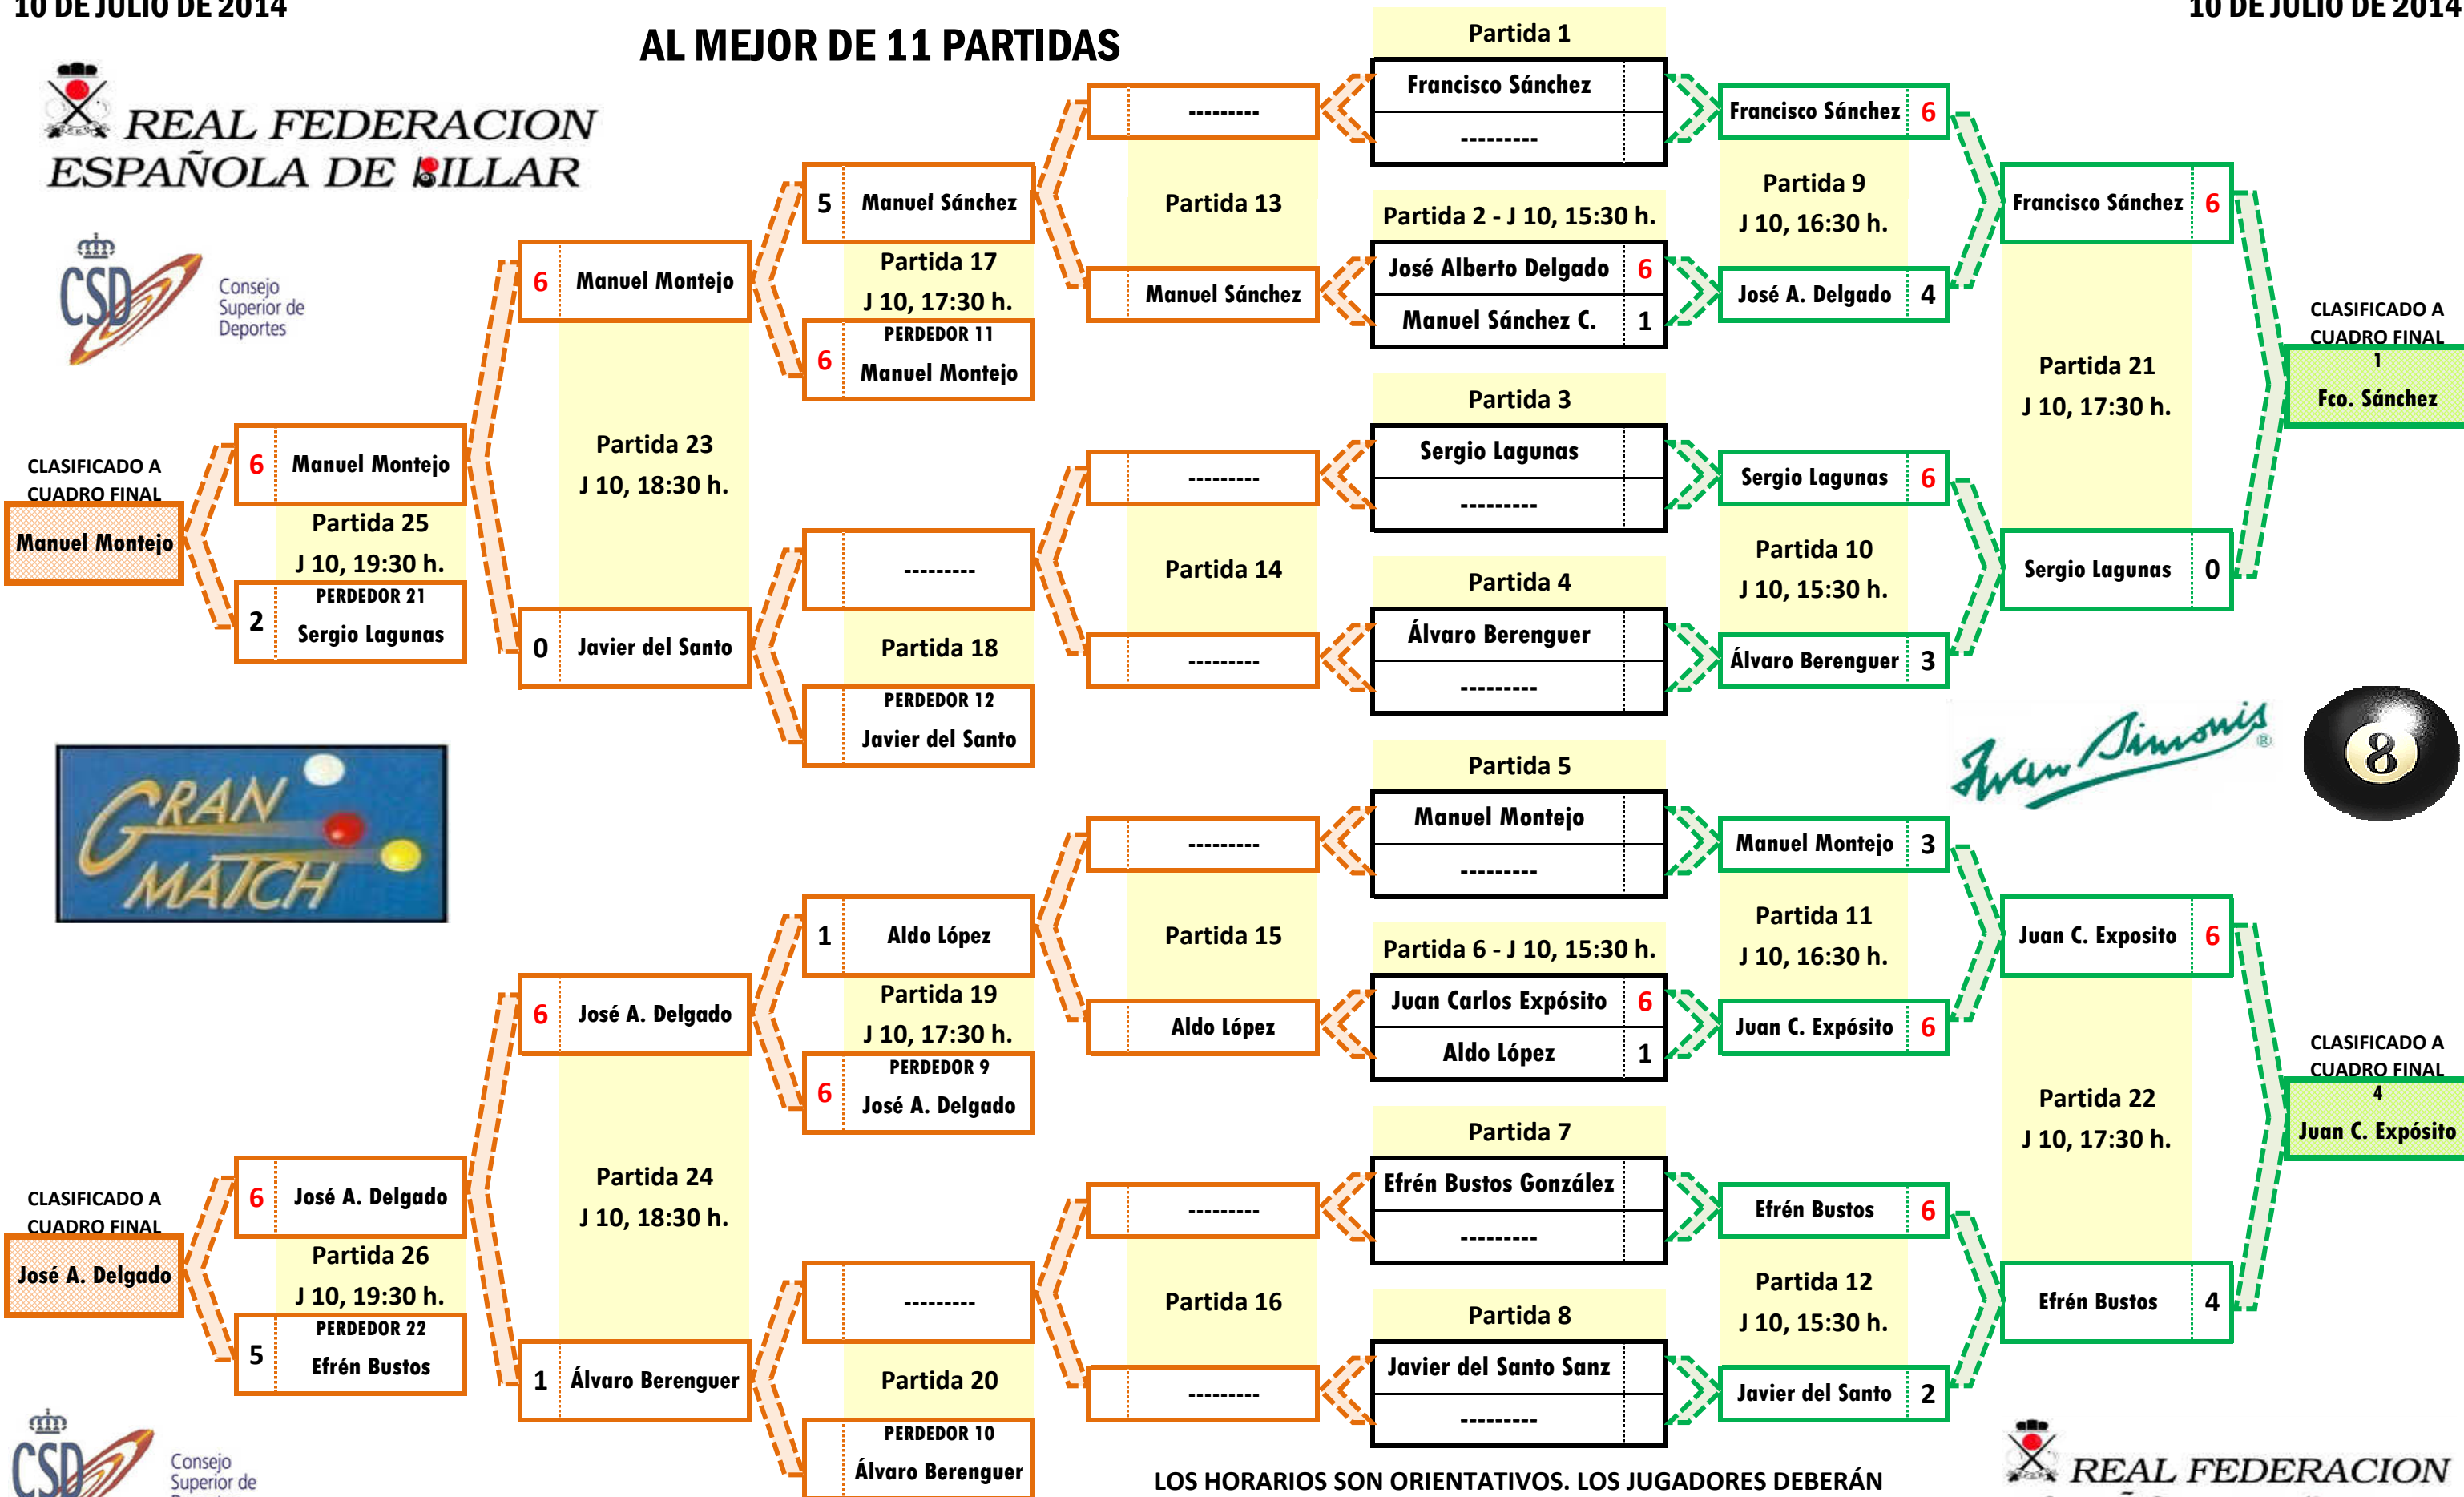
10 DE JULIO DE 2014

10 DE JULIO DE 2014

AL MEJOR DE 11 PARTIDAS

REAL FEDERACION ESPAÑOLA DE BILLAR

CSD Consejo Superior de Deportes

Partida 1
Francisco Sánchez
---------

Partida 2 - J 10, 15:30 h.
José Alberto Delgado 6
Manuel Sánchez C. 1

Partida 3
Sergio Lagunas
---------

Partida 4
Álvaro Berenguer
---------

Partida 5
Manuel Montejo
---------

Partida 6 - J 10, 15:30 h.
Juan Carlos Expósito 6
Aldo López 1

Partida 7
Efrén Bustos González
---------

Partida 8
Javier del Santo Sanz
---------

Francisco Sánchez 6
Partida 9
J 10, 16:30 h.
José A. Delgado 4

Sergio Lagunas 6
Partida 10
J 10, 15:30 h.
Álvaro Berenguer 3

Manuel Montejo 3
Partida 11
J 10, 16:30 h.
Juan C. Expósito 6

Efrén Bustos 6
Partida 12
J 10, 15:30 h.
Javier del Santo 2

Francisco Sánchez 6
Partida 21
J 10, 17:30 h.
Sergio Lagunas 0

Juan C. Exposito 6
Partida 22
J 10, 17:30 h.
Efrén Bustos 4

CLASIFICADO A CUADRO FINAL 1
Fco. Sánchez

CLASIFICADO A CUADRO FINAL 4
Juan C. Expósito

---------
Partida 13
Manuel Sánchez

---------
Partida 14
---------

---------
Partida 15
Aldo López

---------
Partida 16
---------

5 Manuel Sánchez
Partida 17
J 10, 17:30 h.
PERDEDOR 11
6 Manuel Montejo

---------
Partida 18
PERDEDOR 12
Javier del Santo

1 Aldo López
Partida 19
J 10, 17:30 h.
PERDEDOR 9
6 José A. Delgado

---------
Partida 20
PERDEDOR 10
Álvaro Berenguer

6 Manuel Montejo
Partida 23
J 10, 18:30 h.
0 Javier del Santo

6 José A. Delgado
Partida 24
J 10, 18:30 h.
1 Álvaro Berenguer

6 Manuel Montejo
Partida 25
J 10, 19:30 h.
PERDEDOR 21
2 Sergio Lagunas

6 José A. Delgado
Partida 26
J 10, 19:30 h.
PERDEDOR 22
5 Efrén Bustos

CLASIFICADO A CUADRO FINAL
Manuel Montejo

CLASIFICADO A CUADRO FINAL
José A. Delgado

GRAN MATCH

Juan Simonis

8

CSD Consejo Superior de

LOS HORARIOS SON ORIENTATIVOS. LOS JUGADORES DEBERÁN

REAL FEDERACION